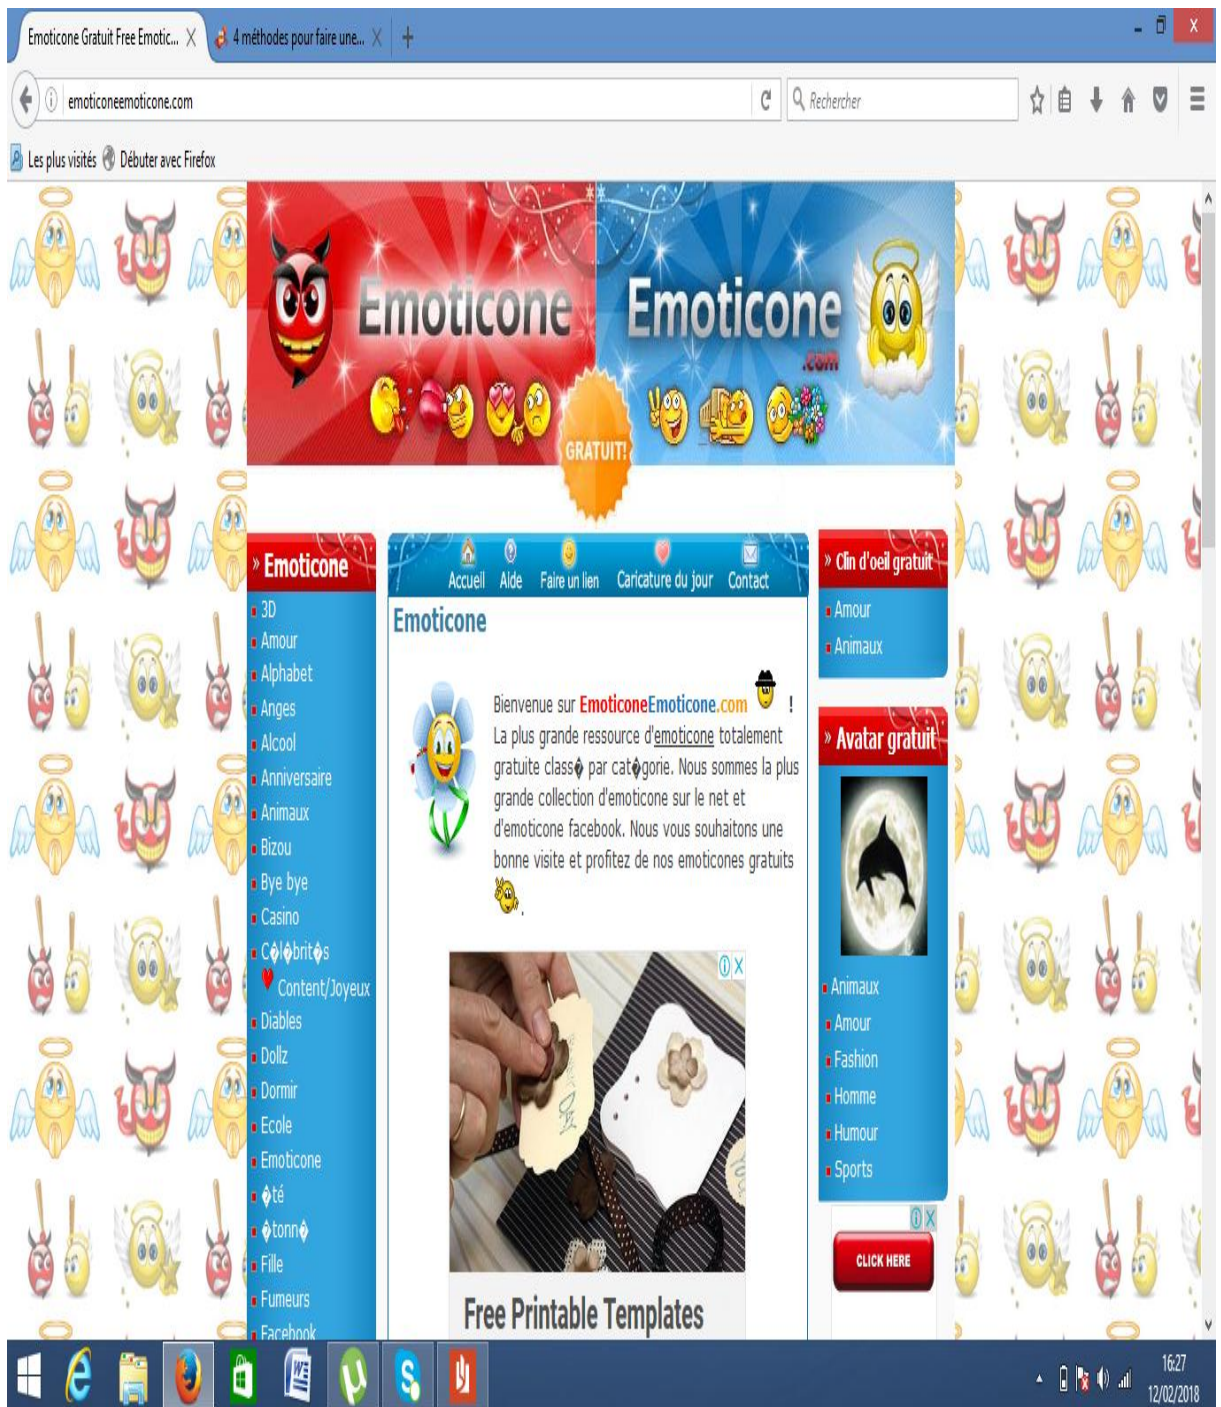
Emoticone Gratuit Free Emotic... X
4 méthodes pour faire une... X
emoticoneemoticone.com
Rechercher
Les plus visités
Débuter avec Firefox

Emoticone
Emoticone
.com
GRATUIT!

» Emoticone
3D
Amour
Alphabet
Anges
Alcool
Anniversaire
Animaux
Bizou
Bye bye
Casino
C�l�brit�s
Content/Joyeux
Diables
Dollz
Dormir
Ecole
Emoticone
�té
�tonn�
Fille
Fumeurs
Facebook

Accueil
Aide
Faire un lien
Caricature du jour
Contact

Emoticone

Bienvenue sur EmoticoneEmoticone.com !
La plus grande ressource d'emoticone totalement gratuite class� par cat�gorie. Nous sommes la plus grande collection d'emoticone sur le net et d'emoticone facebook. Nous vous souhaitons une bonne visite et profitez de nos emoticones gratuits .

Free Printable Templates

» Clin d'oeil gratuit
Amour
Animaux

» Avatar gratuit
Animaux
Amour
Fashion
Homme
Humour
Sports

CLICK HERE

16:27
12/02/2018